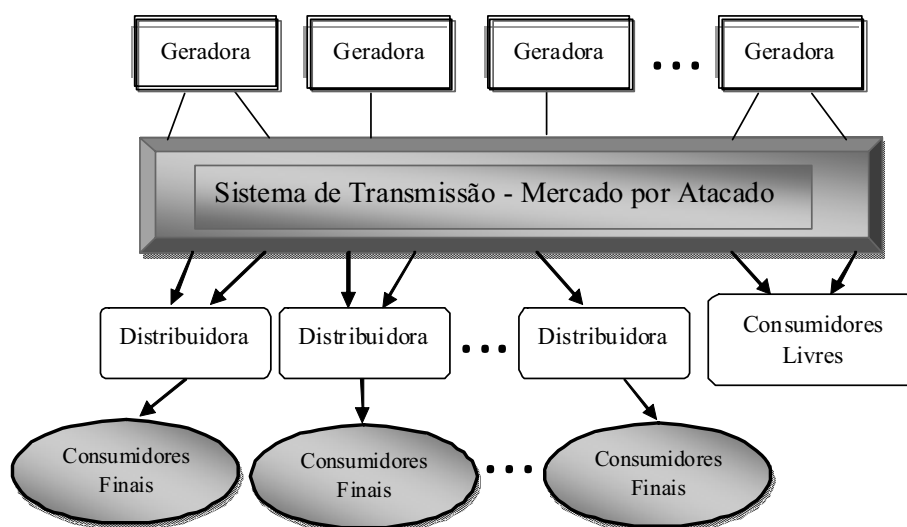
Geradora

Geradora

Geradora

...

Geradora

Sistema de Transmissão - Mercado por Atacado

Distribuidora

Distribuidora

...

Distribuidora

Consumidores Livres

Consumidores Finais

Consumidores Finais

...

Consumidores Finais